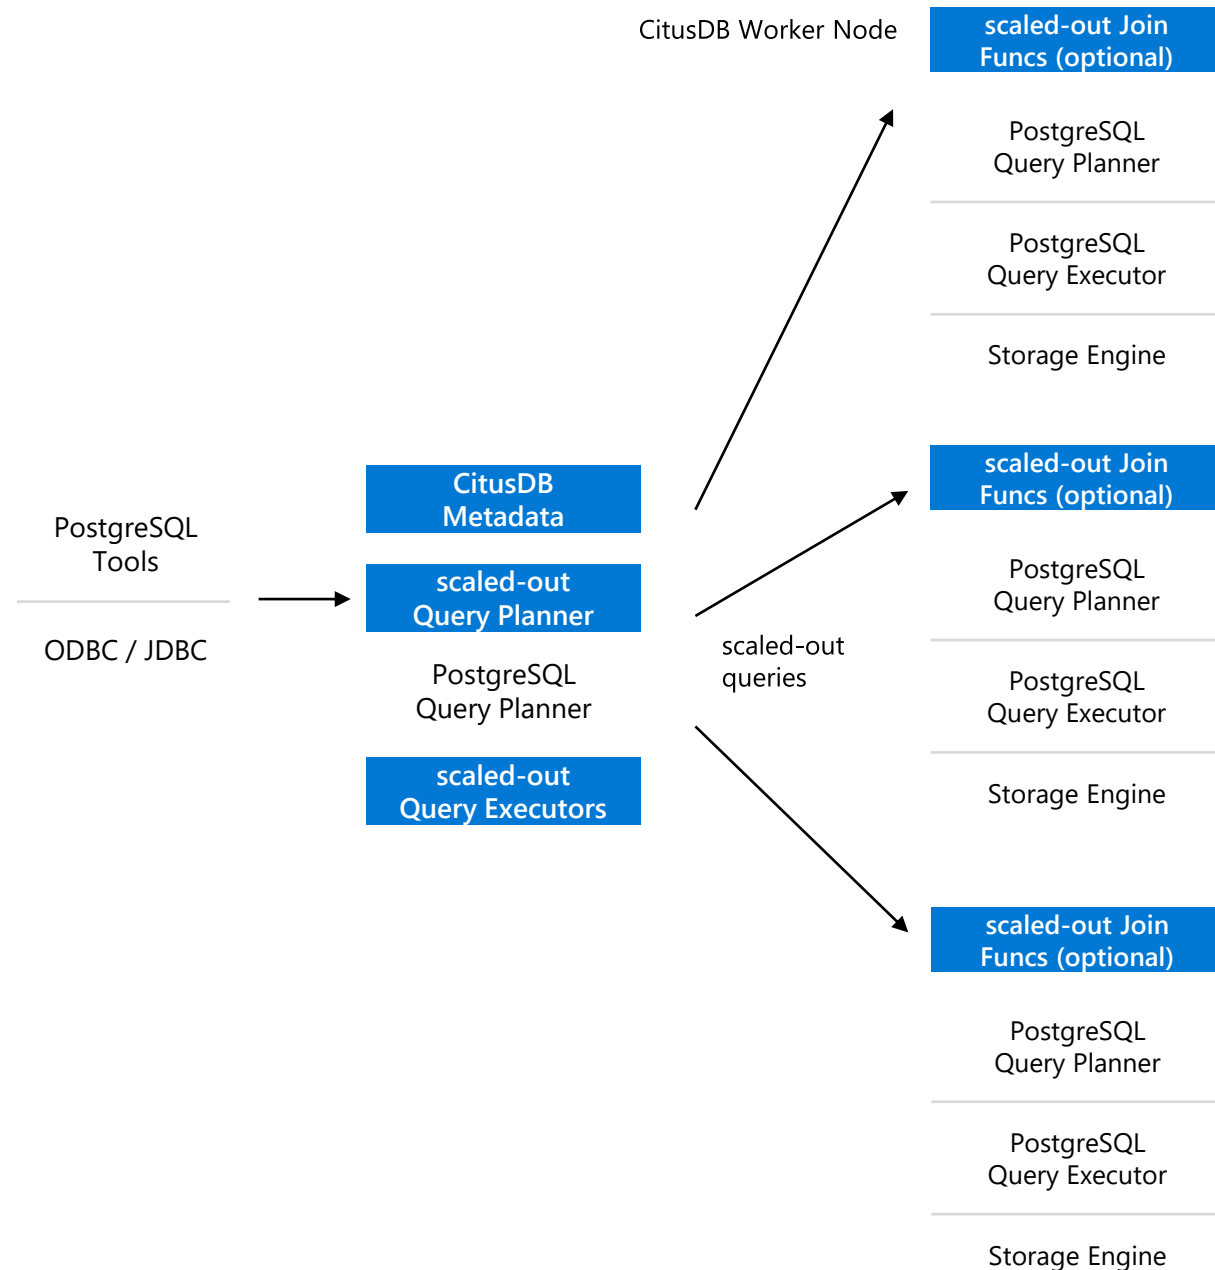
CitusDB Worker Node

scaled-out Join Funcs (optional)

PostgreSQL Query Planner

PostgreSQL Query Executor

Storage Engine

PostgreSQL Tools

ODBC / JDBC

CitusDB Metadata

scaled-out Query Planner

PostgreSQL Query Planner

scaled-out Query Executors

scaled-out queries

scaled-out Join Funcs (optional)

PostgreSQL Query Planner

PostgreSQL Query Executor

Storage Engine

scaled-out Join Funcs (optional)

PostgreSQL Query Planner

PostgreSQL Query Executor

Storage Engine